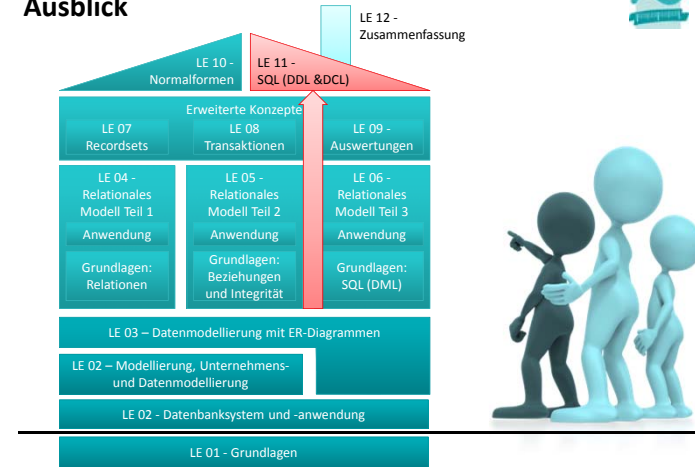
Ausblick

LE 12 - Zusammenfassung

LE 10 - Normalformen

LE 11 - SQL (DDL &DCL)

Erweiterte Konzepte

LE 07 Recordsets

LE 08 Transaktionen

LE 09 - Auswertungen

LE 04 - Relationales Modell Teil 1

Anwendung

Grundlagen: Relationen

LE 05 - Relationales Modell Teil 2

Anwendung

Grundlagen: Beziehungen und Integrität

LE 06 - Relationales Modell Teil 3

Anwendung

Grundlagen: SQL (DML)

LE 03 – Datenmodellierung mit ER-Diagrammen

LE 02 – Modellierung, Unternehmens- und Datenmodellierung

LE 02 - Datenbanksystem und -anwendung

LE 01 - Grundlagen